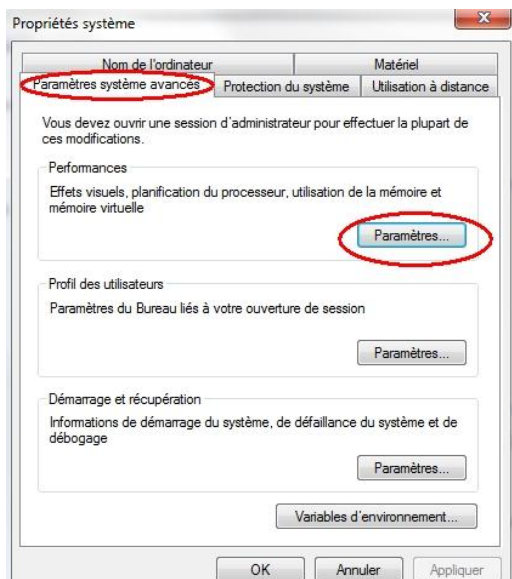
Propriétés système

Nom de l'ordinateur

Matériel

Paramètres système avancés

Protection du système

Utilisation à distance

Vous devez ouvrir une session d'administrateur pour effectuer la plupart de ces modifications.

Performances

Effets visuels, planification du processeur, utilisation de la mémoire et mémoire virtuelle

Paramètres...

Profil des utilisateurs

Paramètres du Bureau liés à votre ouverture de session

Paramètres...

Démarrage et récupération

Informations de démarrage du système, de défaillance du système et de débogage

Paramètres...

Variables d'environnement...

OK

Annuler

Appliquer